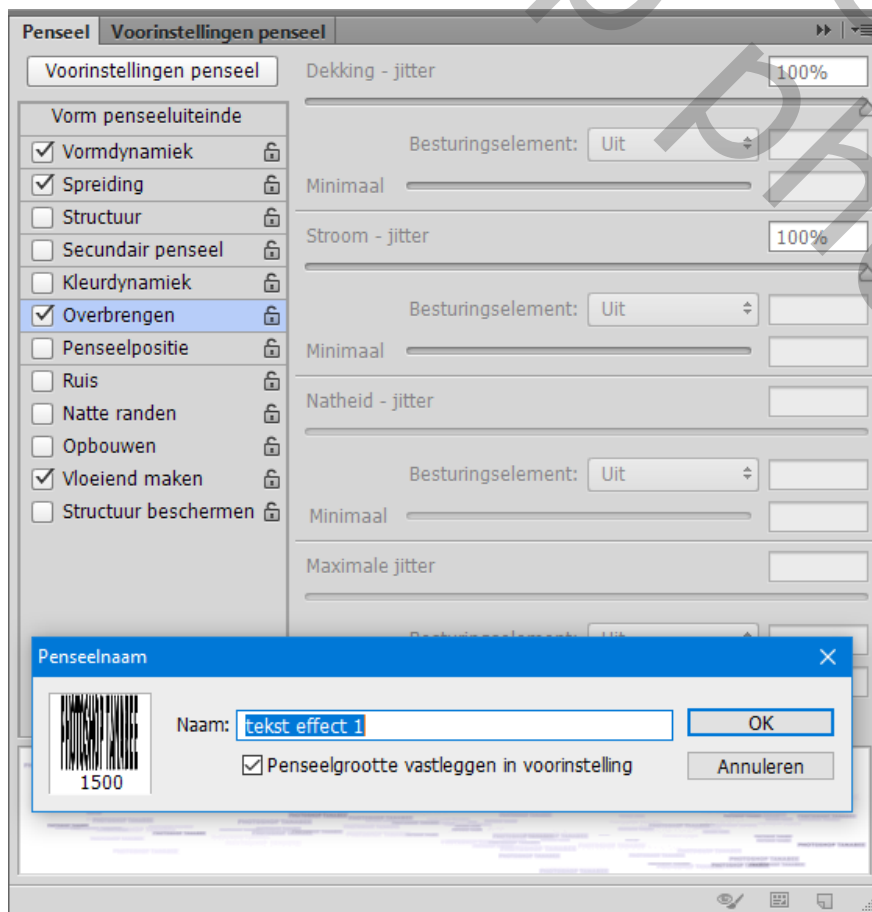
Penseel | Voorinstellingen penseel

Voorinstellingen penseel

Vorm penseeluiteinde
☑ Vormdynamiek
☑ Spreiding
☐ Structuur
☐ Secundair penseel
☐ Kleurdynamiek
☑ Overbrengen
☐ Penseelpositie
☐ Ruis
☐ Natte randen
☐ Opbouwen
☑ Vloeiend maken
☐ Structuur beschermen

Dekking - jitter 100%
Besturingselement: Uit
Minimaal

Stroom - jitter 100%
Besturingselement: Uit
Minimaal

Natheid - jitter
Besturingselement: Uit
Minimaal

Maximale jitter
Besturingselement: Uit

Penseelnaam
1500
Naam: tekst effect 1
OK
☑ Penseelgrootte vastleggen in voorinstelling
Annuleren